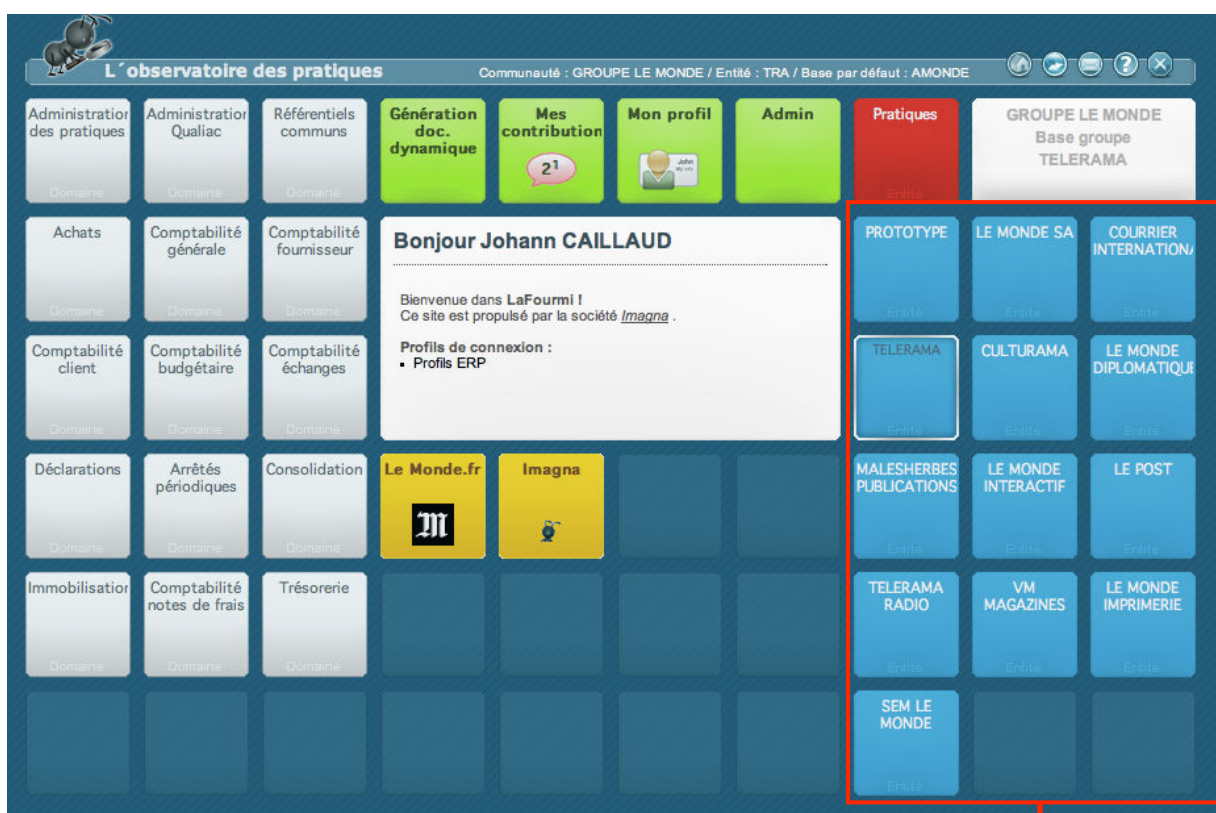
L´observatoire des pratiques

Communauté : GROUPE LE MONDE / Entité : TRA / Base par défaut : AMONDE

Administratior des pratiques
Domaine

Administratior Qualiac
Domaine

Référentiels communs
Domaine

Génération doc. dynamique

Mes contribution
$2^1$

Mon profil
John

Admin

Pratiques
Entité

GROUPE LE MONDE
Base groupe
TELERAMA

Achats
Domaine

Comptabilité générale
Domaine

Comptabilité fournisseur
Domaine

Bonjour Johann CAILLAUD

Bienvenue dans LaFourmi !
Ce site est propulsé par la société Imagna .

Profils de connexion :
- Profils ERP

PROTOTYPE
Entité

LE MONDE SA
Entité

COURRIER INTERNATION/
Entité

Comptabilité client
Domaine

Comptabilité budgétaire
Domaine

Comptabilité échanges
Domaine

TELERAMA
Entité

CULTURAMA
Entité

LE MONDE DIPLOMATIQUI
Entité

Déclarations
Domaine

Arrêtés périodiques
Domaine

Consolidation
Domaine

Le Monde.fr
M

Imagna

MALESHERBES PUBLICATIONS
Entité

LE MONDE INTERACTIF
Entité

LE POST
Entité

Immobilisatior
Domaine

Comptabilité notes de frais
Domaine

Trésorerie
Domaine

TELERAMA RADIO
Entité

VM MAGAZINES
Entité

LE MONDE IMPRIMERIE
Entité

SEM LE MONDE
Entité